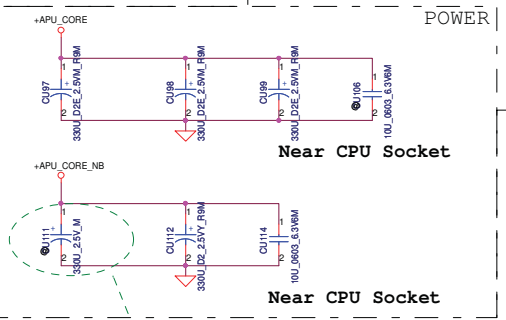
POWER

+APU_CORE

CU97
1
+
2
330U_D2E_2.5VM_R9M

CU98
1
+
2
330U_D2E_2.5VM_R9M

CU99
1
+
2
330U_D2E_2.5VM_R9M

CU106
1
2
10U_0603_6.3V6M

Near CPU Socket

+APU_CORE_NB

CU111
1
+
2
330U_2.5V_M

CU112
1
+
2
330U_D2_2.5VY_R9M

CU114
1
2
10U_0603_6.3V6M

Near CPU Socket